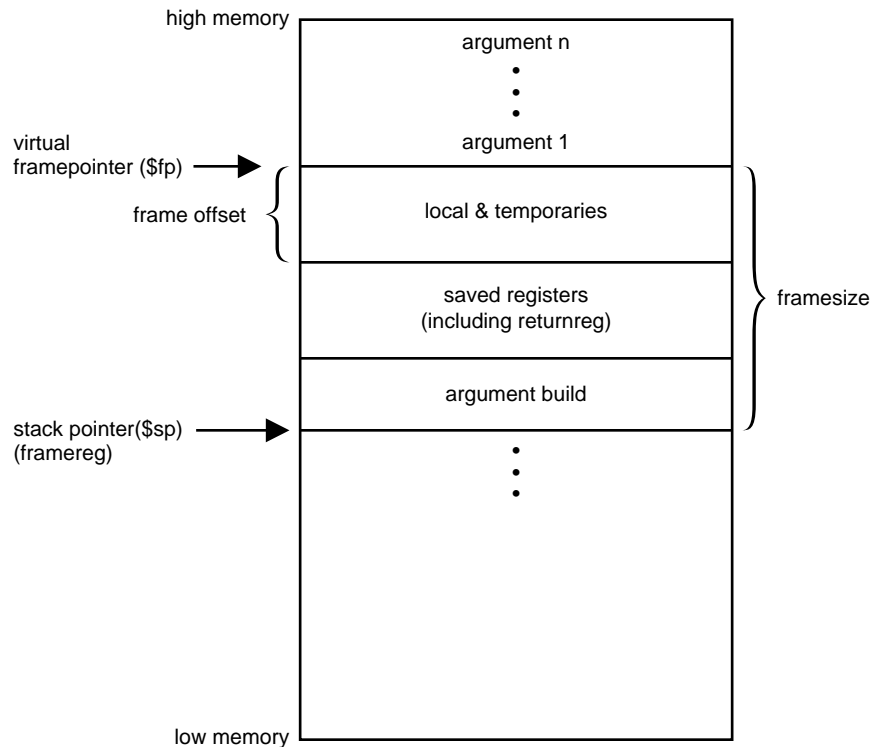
high memory

argument n

argument 1

virtual framepointer ($fp)

frame offset

local & temporaries

saved registers (including returnreg)

framesize

argument build

stack pointer($sp) (framereg)

low memory